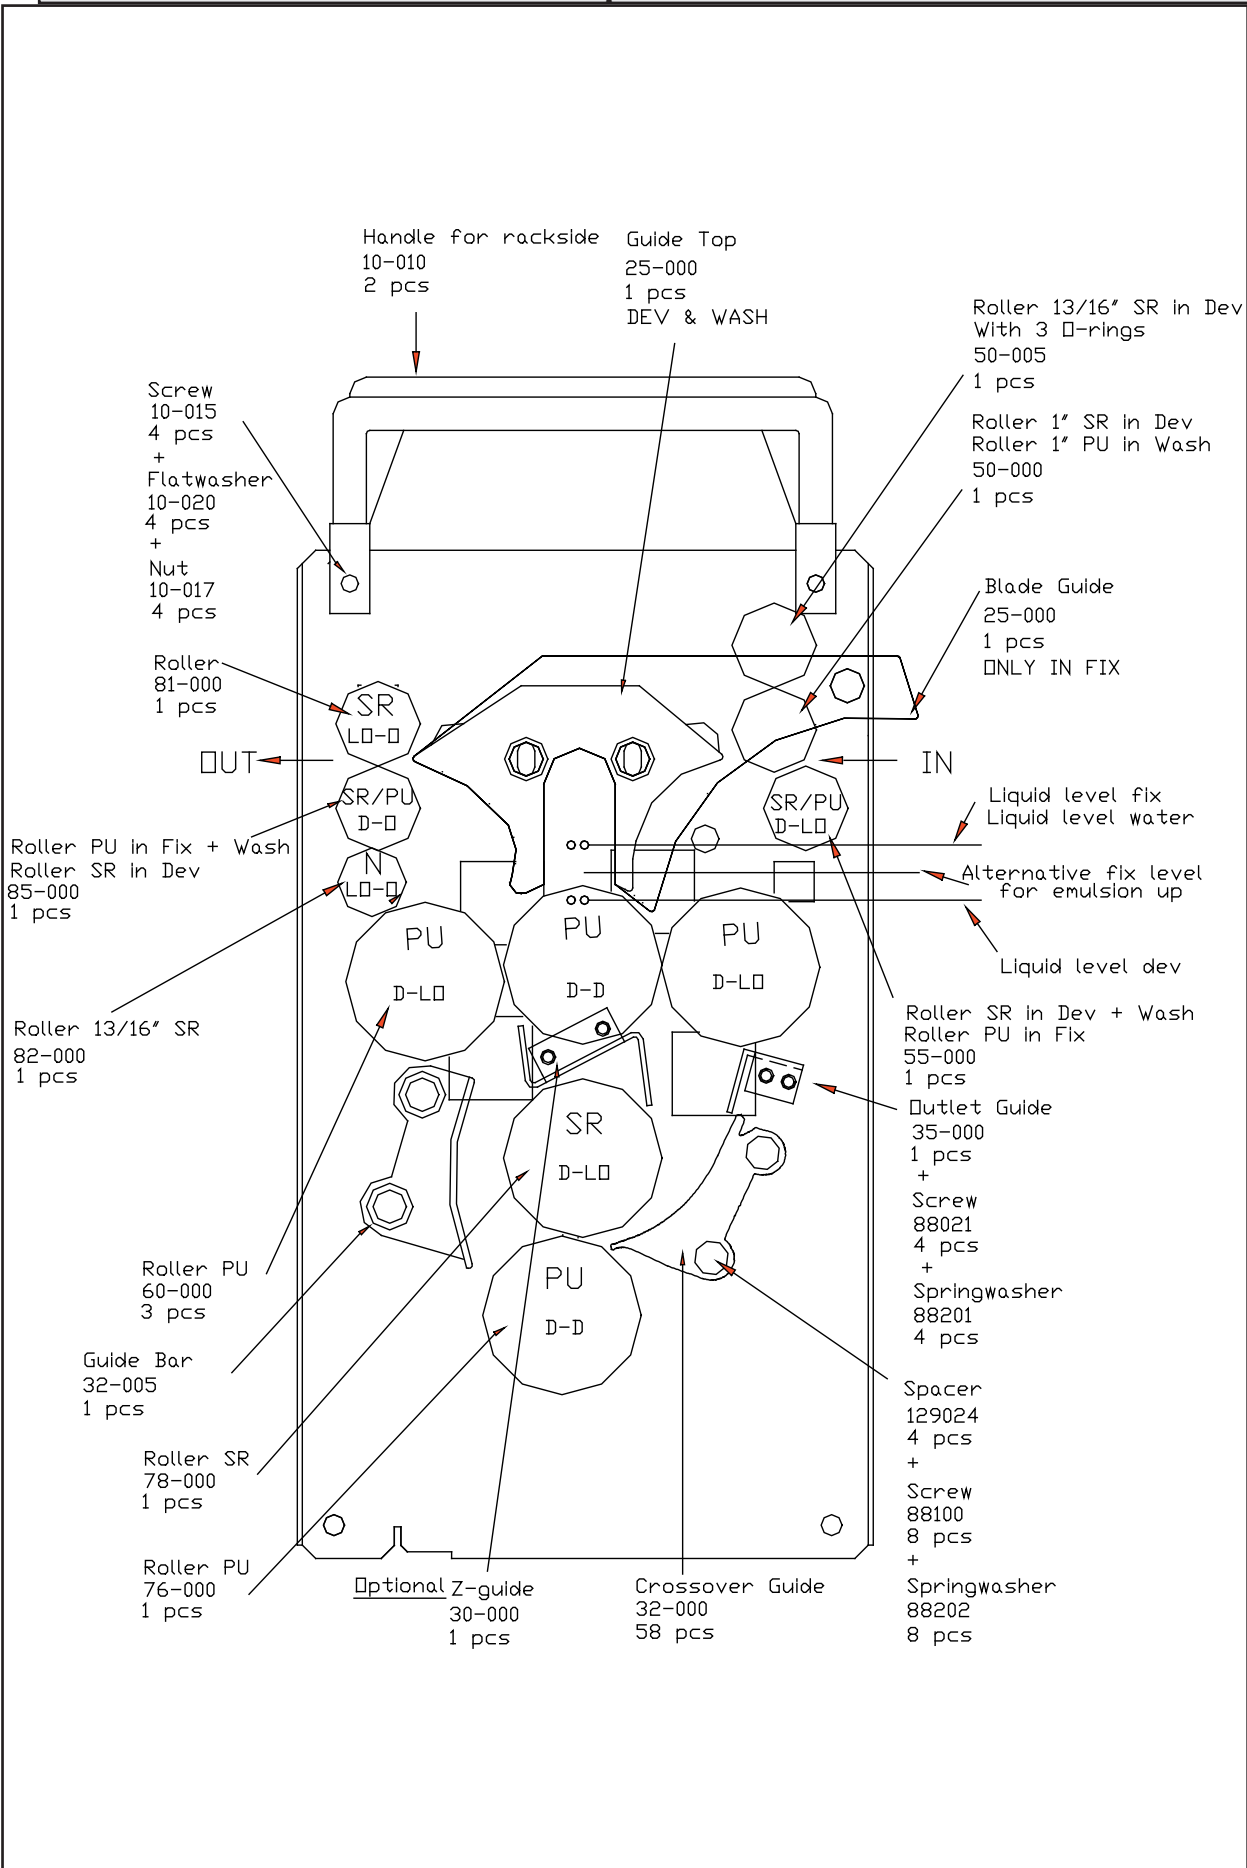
Handle for rackside
10-010
2 pcs

Guide Top
25-000
1 pcs
DEV & WASH

Roller 13/16" SR in Dev
With 3 O-rings
50-005
1 pcs

Roller 1" SR in Dev
Roller 1" PU in Wash
50-000
1 pcs

Screw
10-015
4 pcs
+
Flatwasher
10-020
4 pcs
+
Nut
10-017
4 pcs

Blade Guide
25-000
1 pcs
ONLY IN FIX

Roller
81-000
1 pcs

SR
LO-O

OUT

IN

SR/PU
D-O

SR/PU
D-LO

Liquid level fix
Liquid level water

Roller PU in Fix + Wash
Roller SR in Dev
85-000
1 pcs

N
LO-O

Alternative fix level
for emulsion up

PU
D-LO

PU
D-D

PU
D-LO

Liquid level dev

Roller 13/16" SR
82-000
1 pcs

Roller SR in Dev + Wash
Roller PU in Fix
55-000
1 pcs

Outlet Guide
35-000
1 pcs
+
Screw
88021
4 pcs
+
Springwasher
88201
4 pcs

SR
D-LO

Roller PU
60-000
3 pcs

PU
D-D

Guide Bar
32-005
1 pcs

Spacer
129024
4 pcs
+
Screw
88100
8 pcs
+
Springwasher
88202
8 pcs

Roller SR
78-000
1 pcs

Roller PU
76-000
1 pcs

Optional Z-guide
30-000
1 pcs

Crossover Guide
32-000
58 pcs